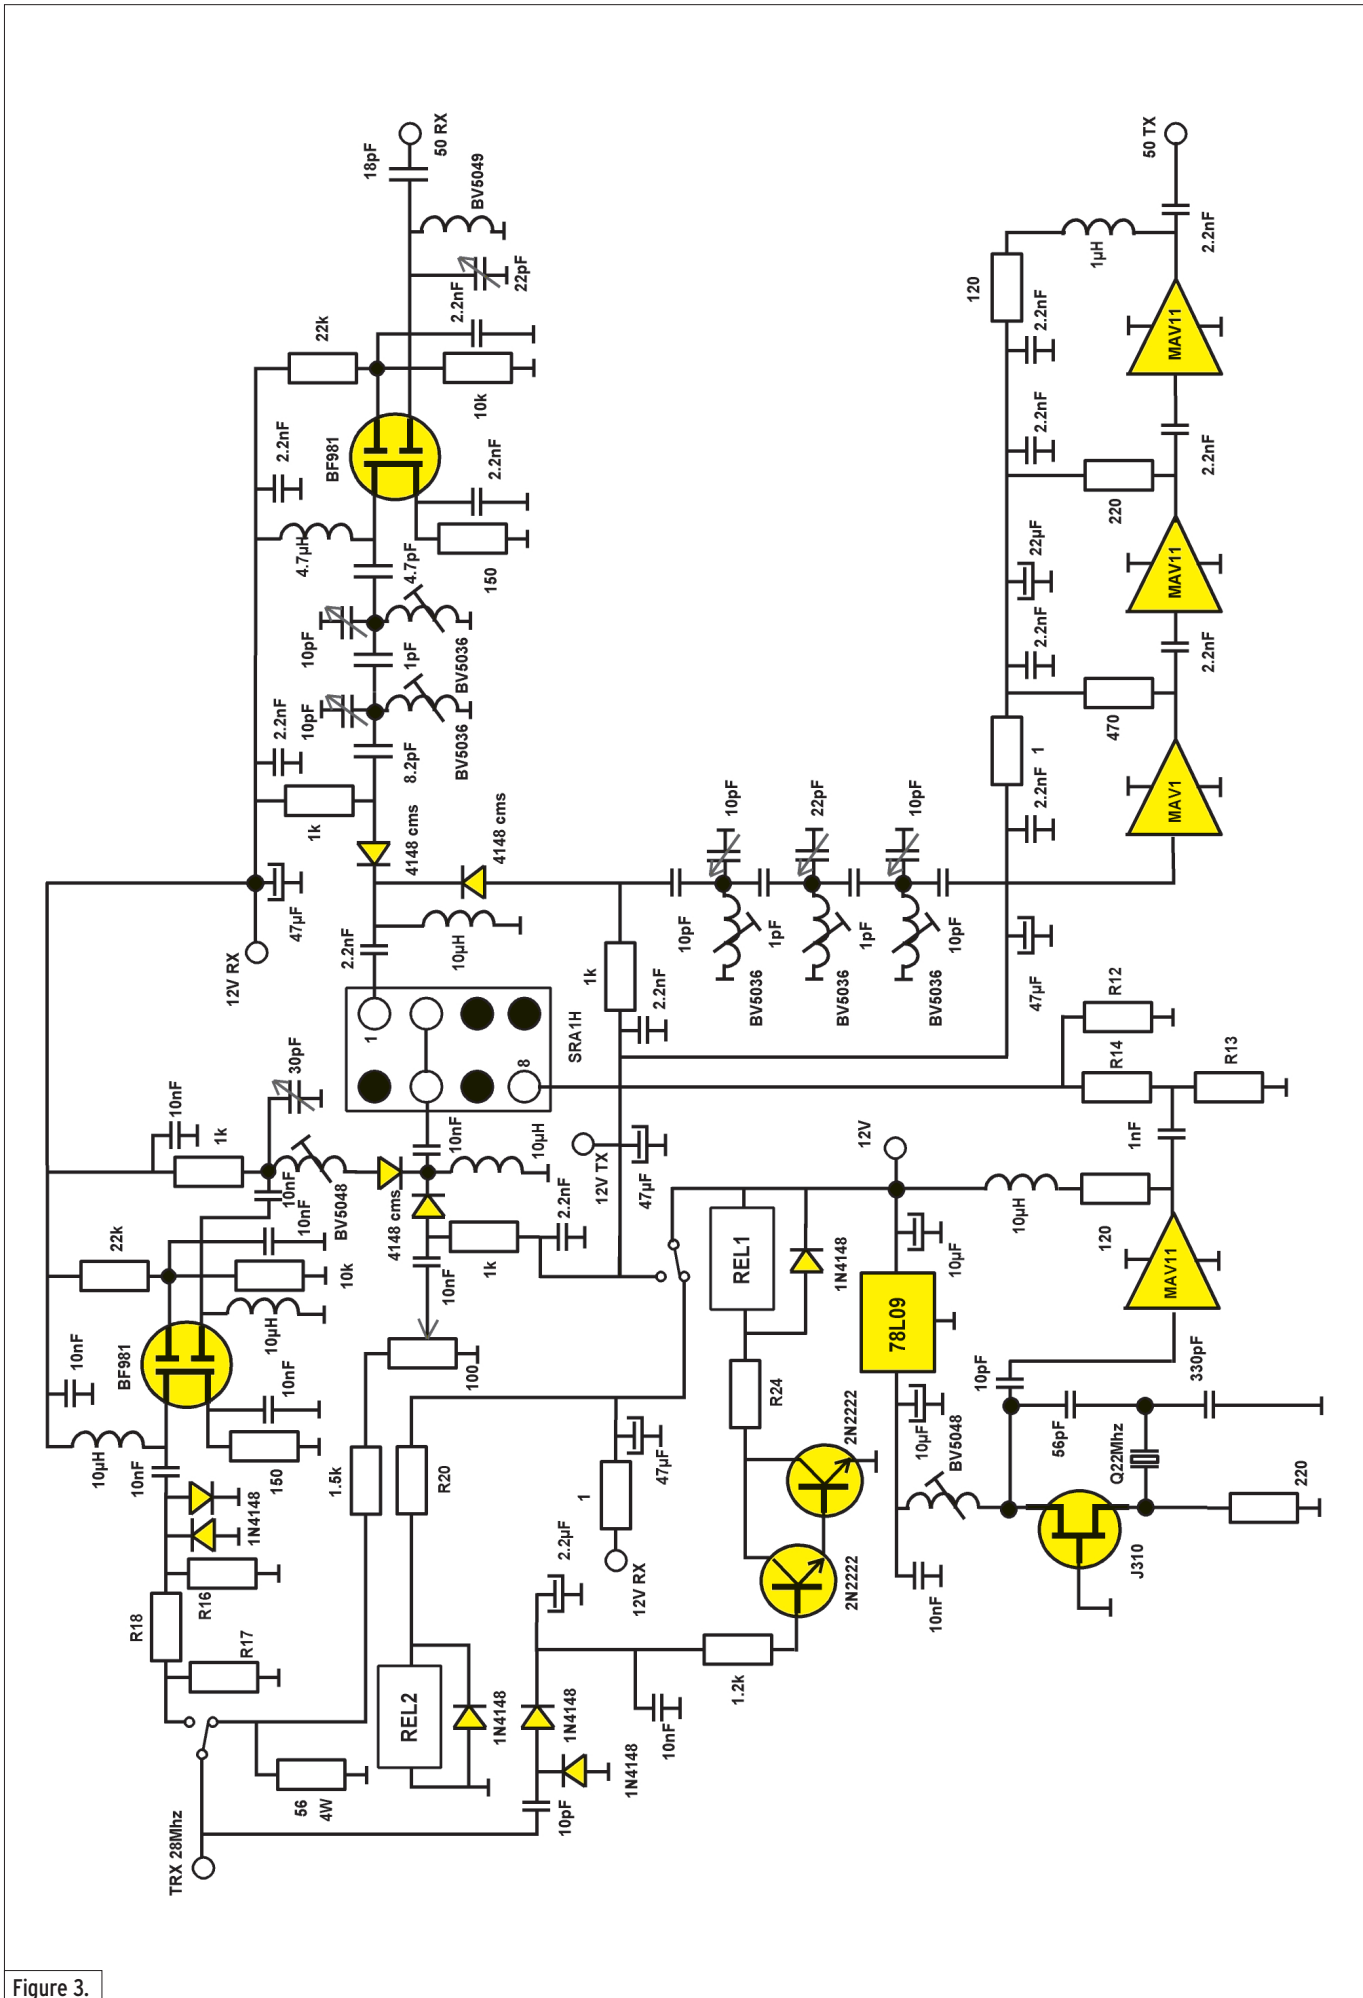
50 RX
18pF
BV5049
22pF
2.2nF
22k
10k
2.2nF
BF981
2.2nF
150
4.7µH
4.7pF
10pF
1pF
BV5036
2.2nF
10pF
8.2pF
BV5036
1k
4148 cms
4148 cms
12V RX
47µF
2.2nF
10µH
1
8
SRA1H
1k
2.2nF
10pF
10pF
1pF
BV5036
22pF
1pF
BV5036
10pF
10pF
BV5036
47µF
50 TX
2.2nF
1µH
120
2.2nF
MAV11
2.2nF
2.2nF
220
MAV11
22µF
2.2nF
2.2nF
470
1
2.2nF
MAV1
R12
R14
R13
1nF
12V
10µH
120
MAV11
30pF
10nF
1k
10nF
BV5048
10nF
10µH
4148 cms
2.2nF
12V TX
47µF
10nF
1k
22k
10nF
10k
10µH
10nF
BF981
10nF
100
10nF
150
10µH
1N4148
1.5k
R20
47µF
1
REL1
1N4148
10µF
78L09
R24
2N2222
10µF
BV5048
10pF
330pF
56pF
Q22Mhz
220
J310
2N2222
10nF
R16
R18
R17
2.2µF
12V RX
REL2
1N4148
1N4148
1.2k
10nF
1N4148
56
4W
10pF
TRX 28Mhz
Figure 3.